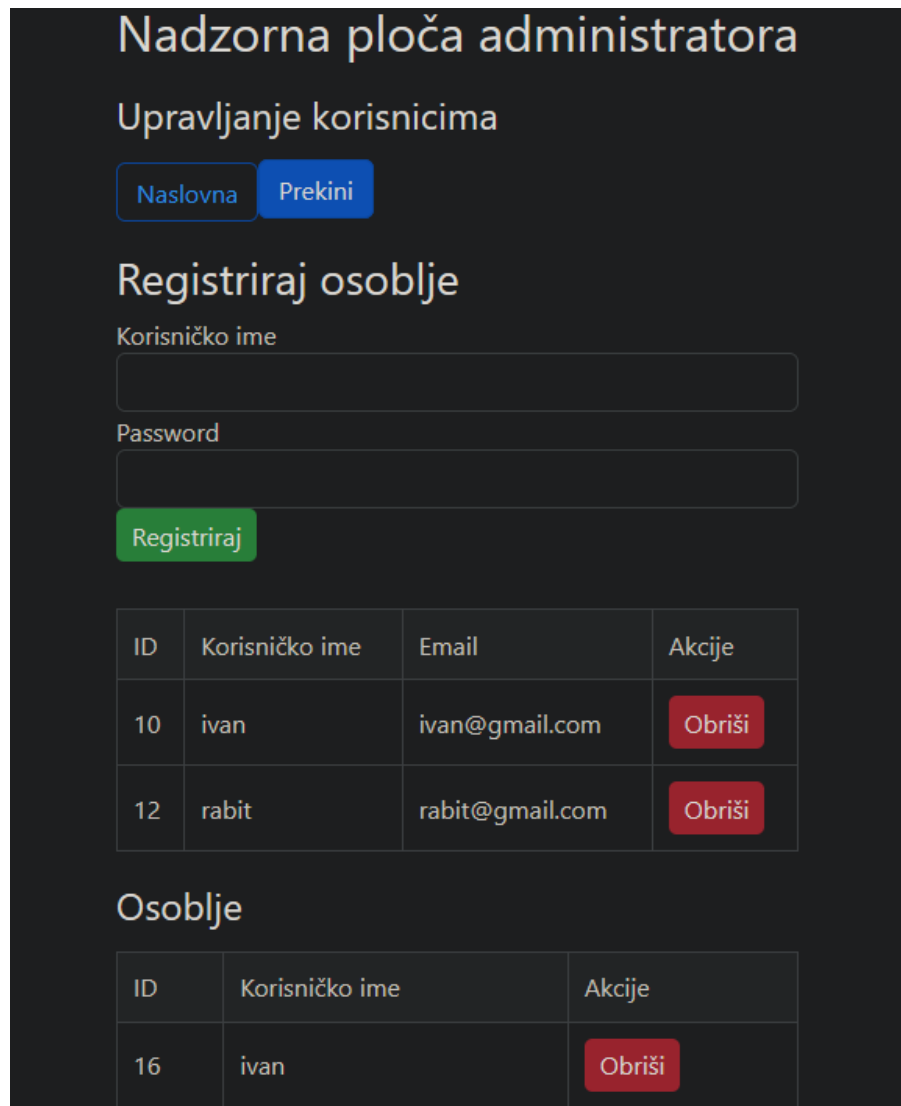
Nadzorna ploča administratora

Upravljanje korisnicima

Naslovna Prekini

Registriraj osoblje

Korisničko ime

Password

Registriraj

| ID | Korisničko ime | Email | Akcije |
|---|---|---|---|
| 10 | ivan | ivan@gmail.com | Obriši |
| 12 | rabit | rabit@gmail.com | Obriši |

Osoblje

| ID | Korisničko ime | Akcije |
|---|---|---|
| 16 | ivan | Obriši |